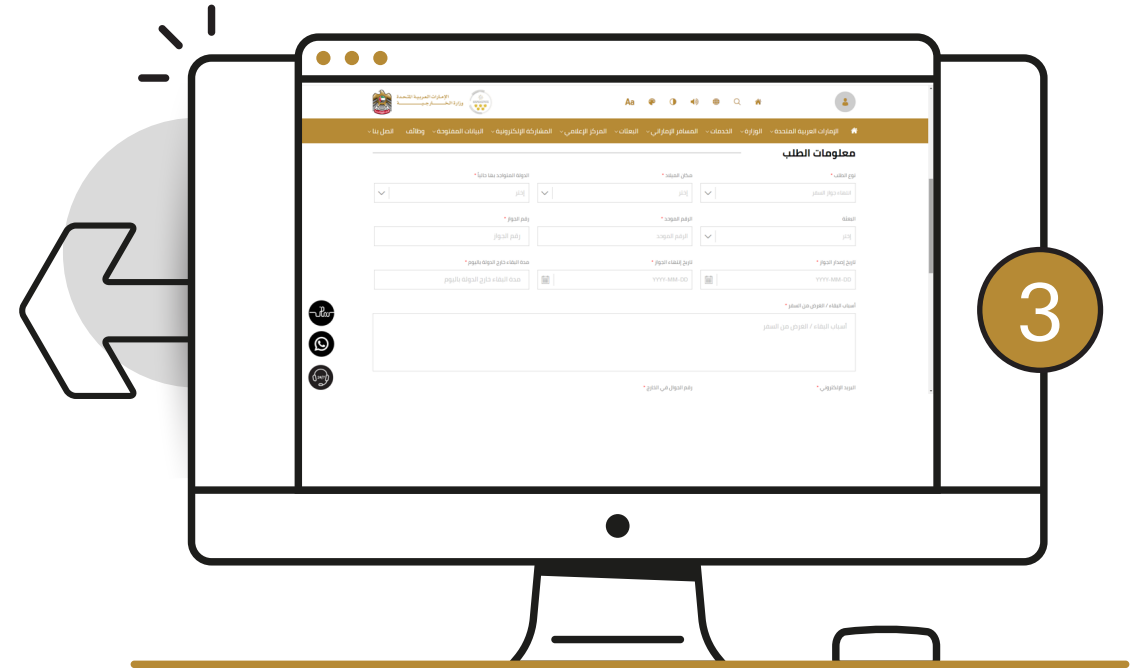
الإمارات العربية المتحدة
وزارة الخارجية

Aa

الإمارات العربية المتحدة الوزارة الخدمات المسافر الإماراتي البعثات المركز الإعلامي المشاركة الإلكترونية البيانات المفتوحة وظائف اتصل بنا

معلومات الطلب

نوع الطلب *
إلغاء جواز السفر
مكان السفر *
إختر
الدولة المتواجد بها حالياً *
إختر

العملة
إختر
الرقم الموحد *
الرقم الموحد
رقم الجواز *
رقم الجواز

تاريخ إصدار الجواز *
YYYY-MM-DD
تاريخ إنتهاء الجواز *
YYYY-MM-DD
مدة البقاء خارج الدولة باليوم *
مدة البقاء خارج الدولة باليوم

أسباب البقاء / الغرض من السفر *
أسباب البقاء / الغرض من السفر

البريد الإلكتروني *
رقم الجوال في الخارج *

3